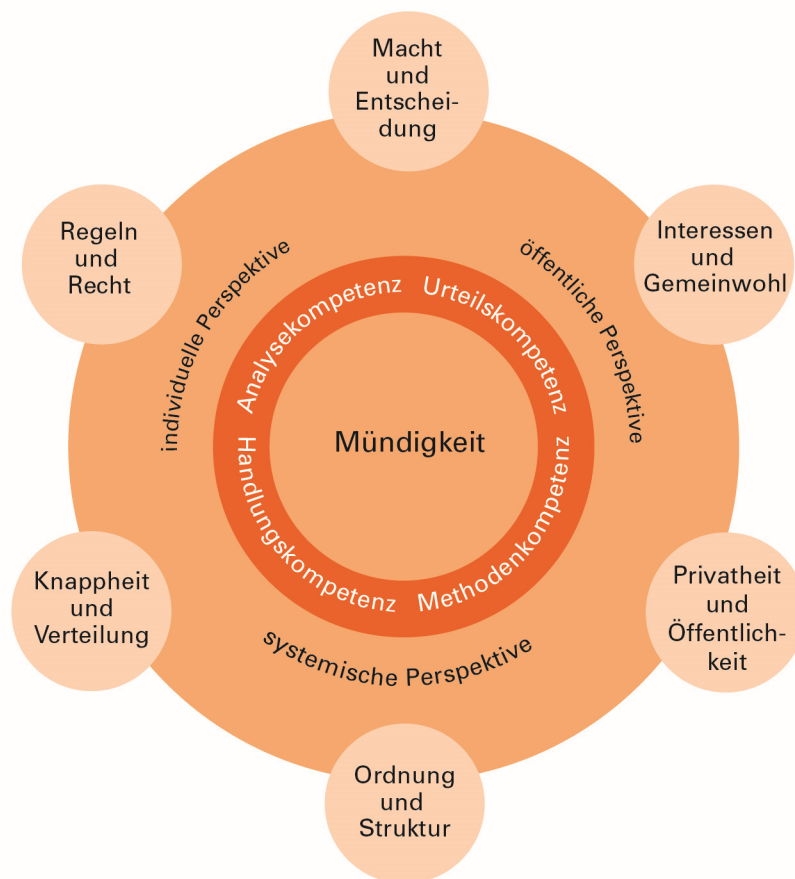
Macht und Entscheidung

Regeln und Recht

Interessen und Gemeinwohl

individuelle Perspektive

öffentliche Perspektive

Analysekompetenz

Urteilskompetenz

Mündigkeit

Handlungskompetenz

Methodenkompetenz

Knappheit und Verteilung

systemische Perspektive

Privatheit und Öffentlichkeit

Ordnung und Struktur